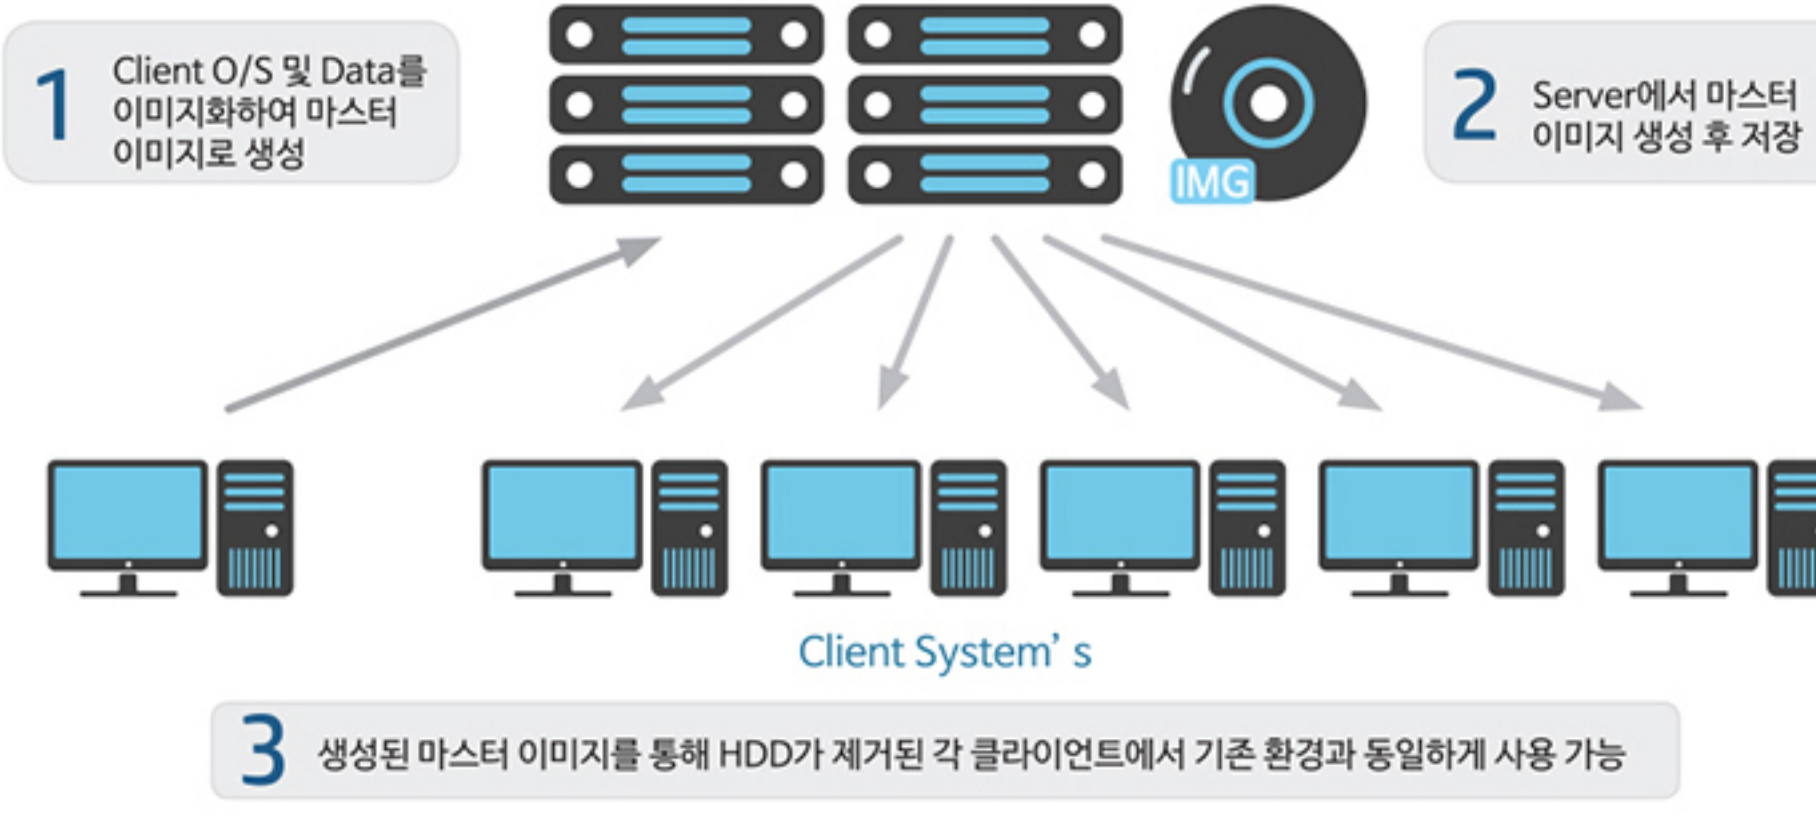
1 Client O/S 및 Data를 이미지화하여 마스터 이미지로 생성

IMG

2 Server에서 마스터 이미지 생성 후 저장

Client System' s

3 생성된 마스터 이미지를 통해 HDD가 제거된 각 클라이언트에서 기존 환경과 동일하게 사용 가능